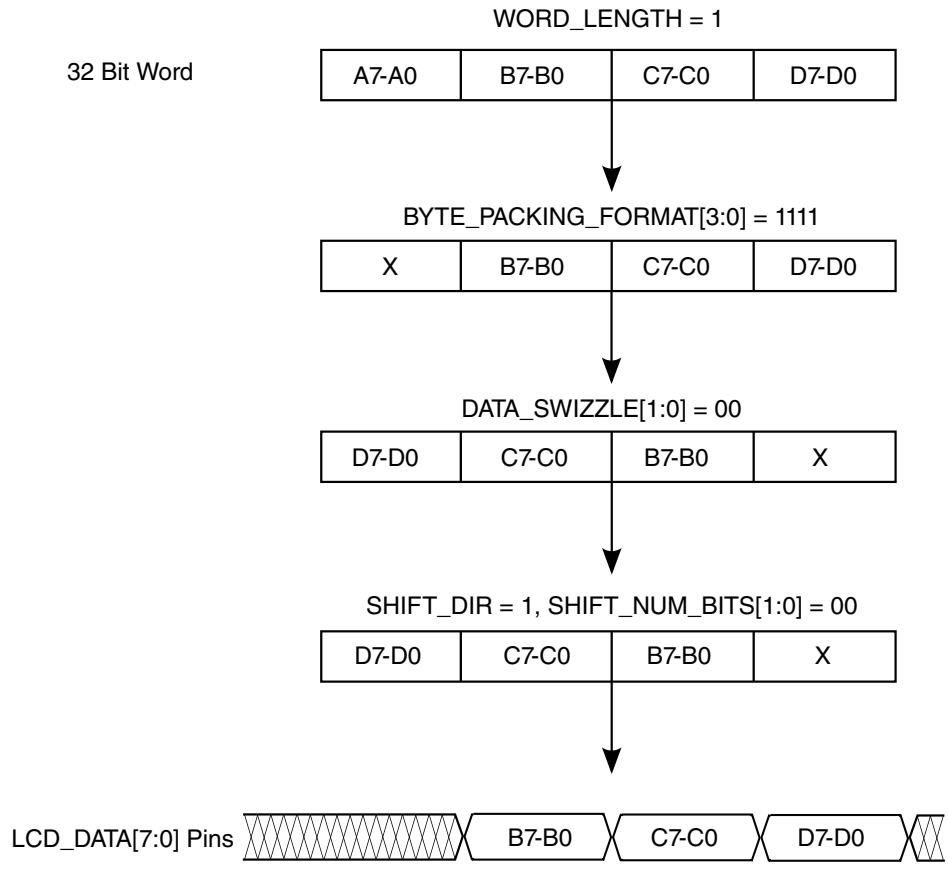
WORD_LENGTH = 1

32 Bit Word

| A7-A0 | B7-B0 | C7-C0 | D7-D0 |
|---|---|---|---|

BYTE_PACKING_FORMAT[3:0] = 1111

| X | B7-B0 | C7-C0 | D7-D0 |
|---|---|---|---|

DATA_SWIZZLE[1:0] = 00

| D7-D0 | C7-C0 | B7-B0 | X |
|---|---|---|---|

SHIFT_DIR = 1, SHIFT_NUM_BITS[1:0] = 00

| D7-D0 | C7-C0 | B7-B0 | X |
|---|---|---|---|

LCD_DATA[7:0] Pins B7-B0 C7-C0 D7-D0